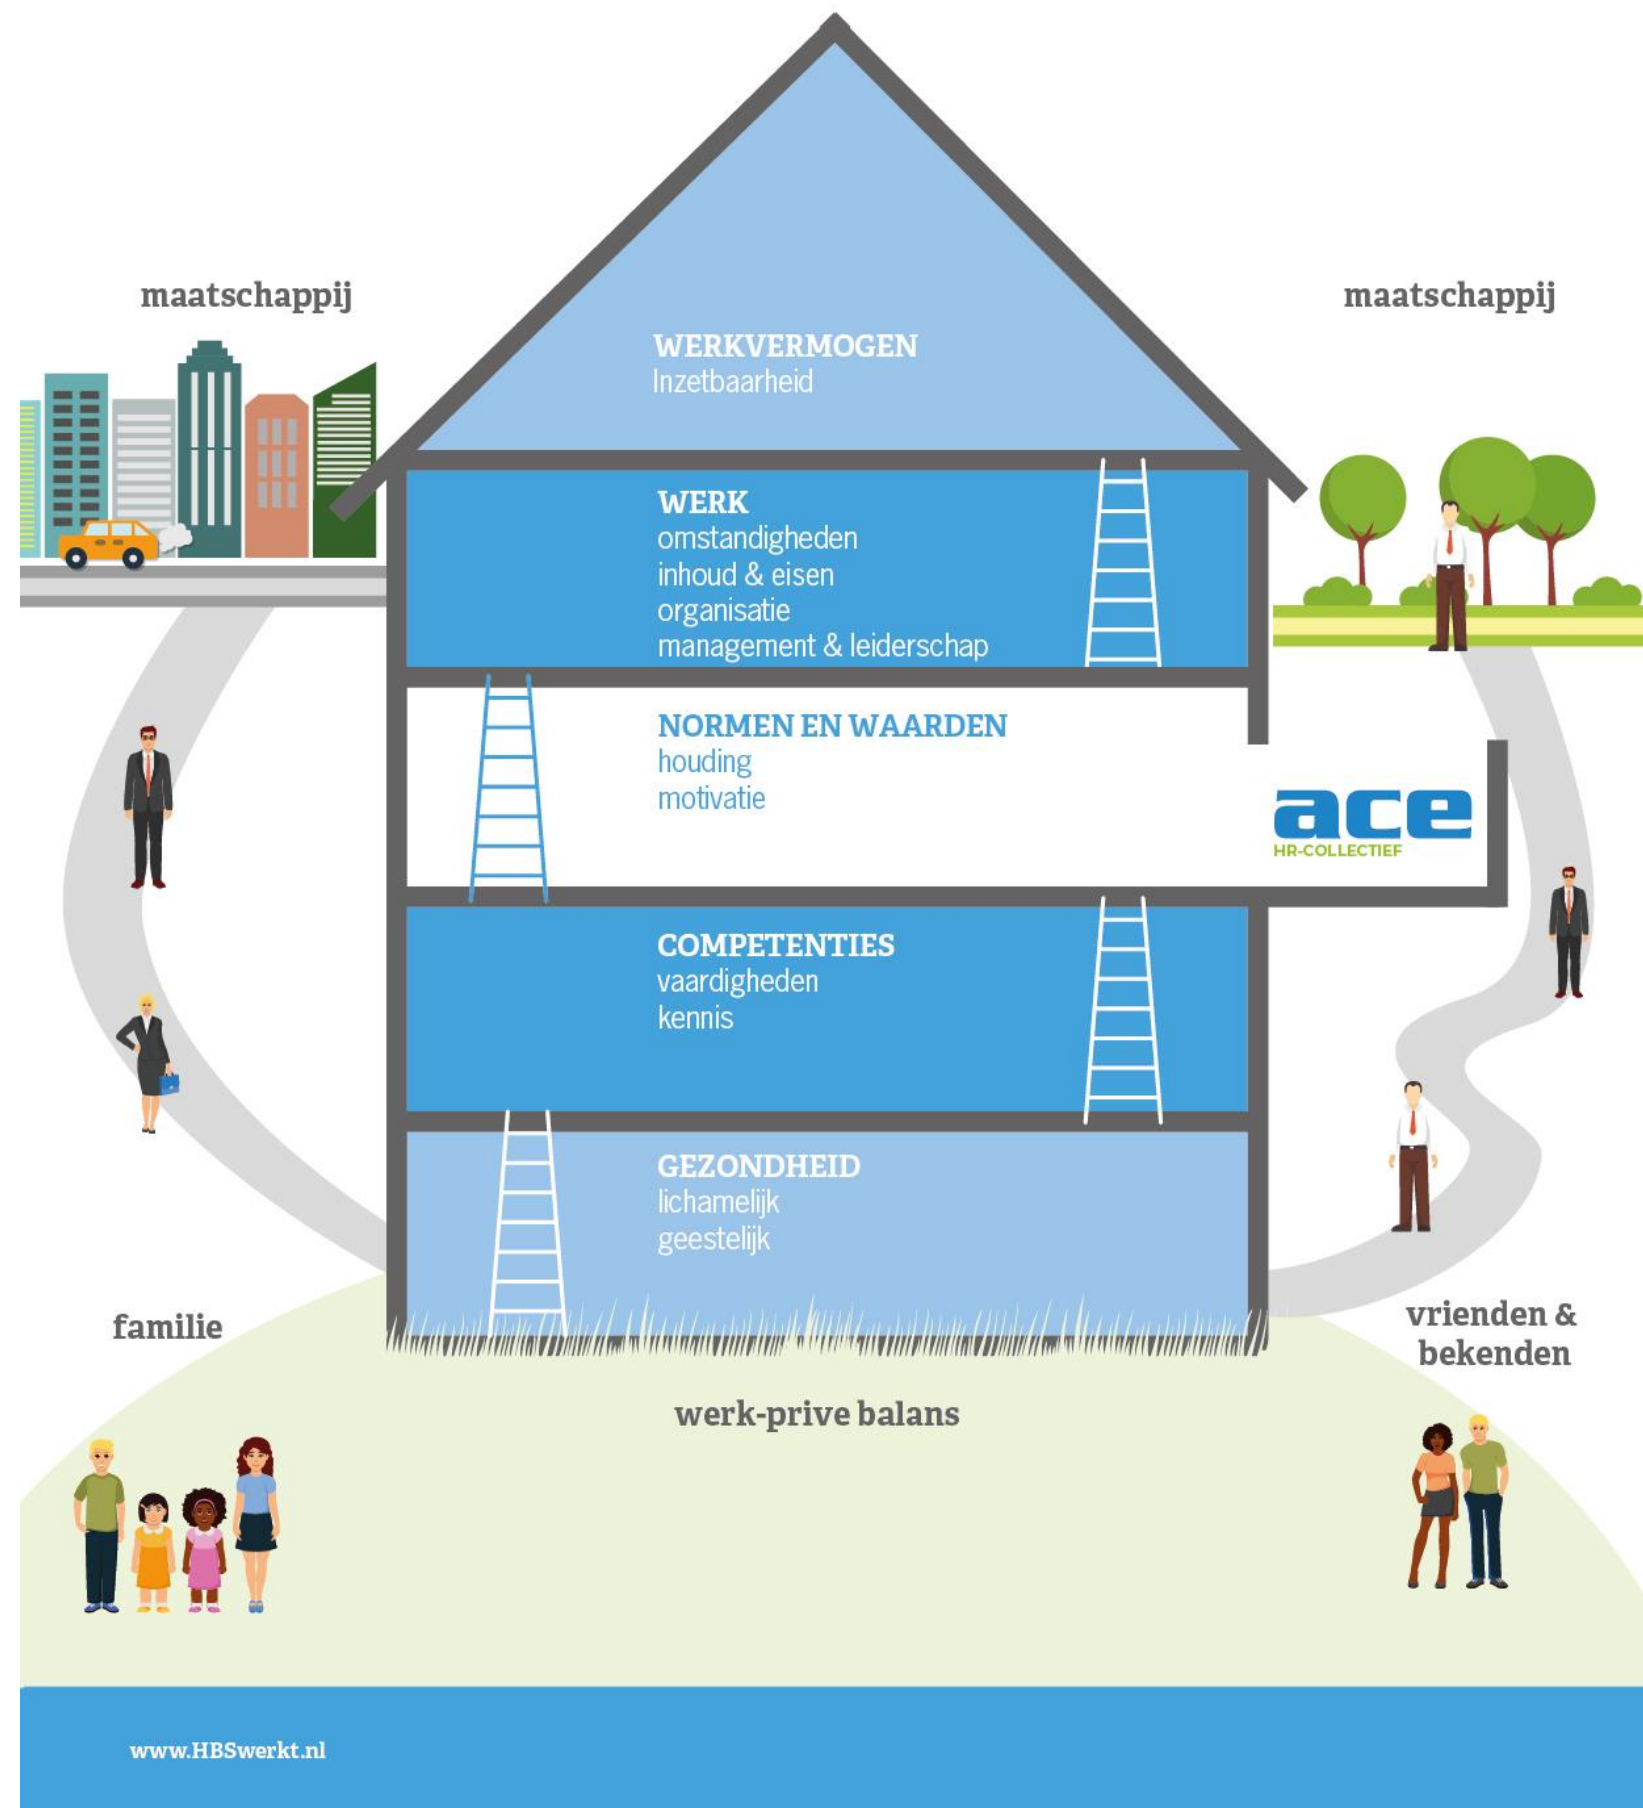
maatschappij

maatschappij

WERKVERMOGEN
Inzetbaarheid

WERK
omstandigheden
inhoud & eisen
organisatie
management & leiderschap

NORMEN EN WAARDEN
houding
motivatie

ace
HR-COLLECTIEF

COMPETENTIES
vaardigheden
kennis

GEZONDHEID
lichamelijk
geestelijk

familie

vrienden & bekenden

werk-prive balans

www.HBSwerkt.nl